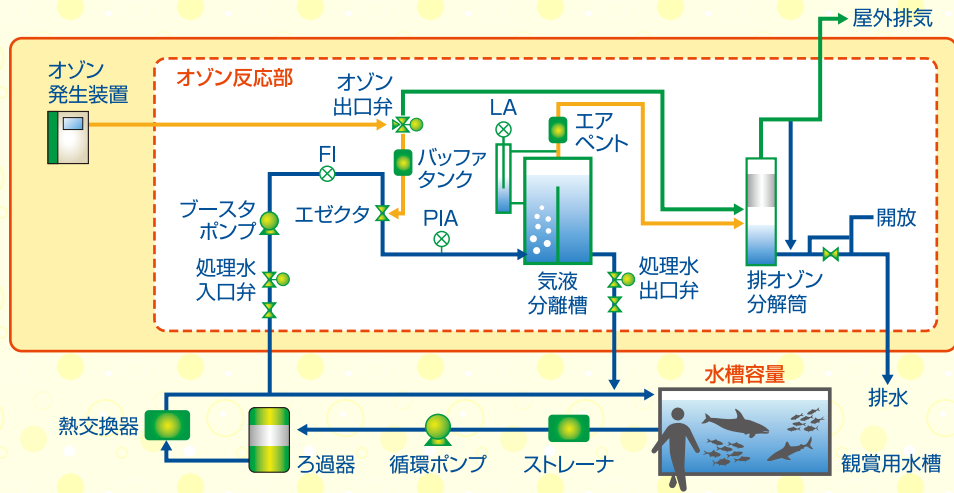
屋外排気

オゾン発生装置

オゾン反応部

オゾン出口弁

LA

エアベント

FI

バッファタンク

ブースタポンプ

エゼクタ

PIA

開放

処理水入口弁

気液分離槽

処理水出口弁

排オゾン分解筒

水槽容量

排水

熱交換器

ろ過器

循環ポンプ

ストレーナ

観賞用水槽